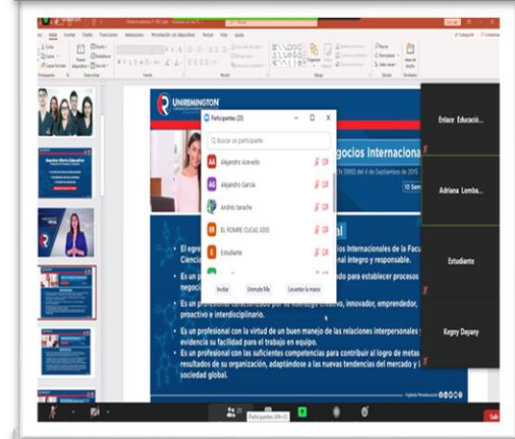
UNIREMINGTON

Participantes (20)

Buscar un participante

AA Alejandro Acevedo

AG Alejandro García

Andrés Iarache

EL ROMPE CUCAS 3000

E Estudiante

Invitar

Unmute Me

Levantar la mano

egocios Internaciona

10 Sem

al

• El egre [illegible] ios Internacionales de la Facu Cienci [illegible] al íntegro y responsable.

• Es un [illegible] do para establecer procesos negoci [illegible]

• Es un profesional caracterizado por su liderazgo creativo, innovador, emprendedor, proactivo e interdisciplinario.

• Es un profesional con la virtud de un buen manejo de las relaciones interpersonales evidencia su facilidad para el trabajo en equipo.

• Es un profesional con las suficientes competencias para contribuir al logro de metas resultados de su organización, adaptándose a las nuevas tendencias del mercado y sociedad global.

Enlace Educació...

Adriana Lomba...

Estudiante

Kegny Dayany

Participantes

Salir